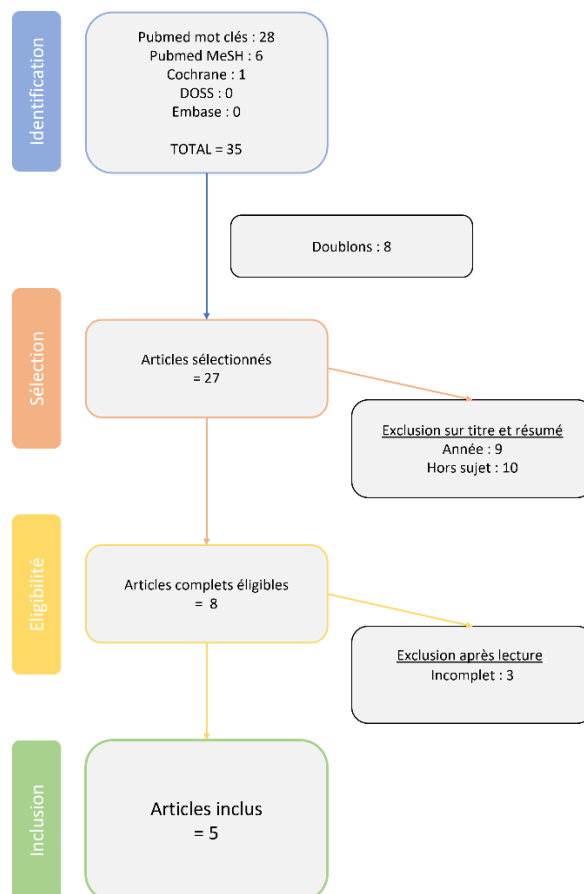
Identification

Pubmed mot clés : 28
Pubmed MeSH : 6
Cochrane : 1
DOSS : 0
Embase : 0

TOTAL = 35

Doublons : 8

Sélection

Articles sélectionnés
= 27

Exclusion sur titre et résumé
Année : 9
Hors sujet : 10

Eligiblité

Articles complets éligibles
= 8

Exclusion après lecture
Incomplet : 3

Inclusion

Articles inclus
= 5